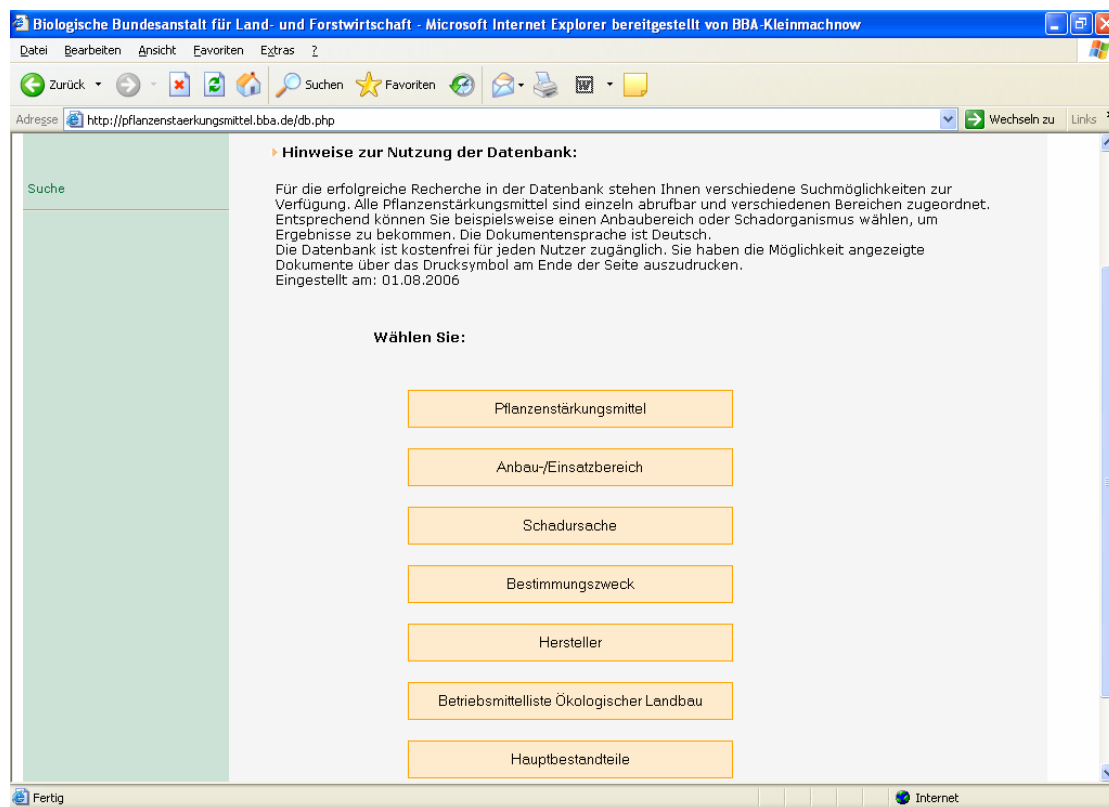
Biologische Bundesanstalt für Land- und Forstwirtschaft - Microsoft Internet Explorer bereitgestellt von BBA-Kleinmachnow

Datei Bearbeiten Ansicht Favoriten Extras ?

Zurück Suchen Favoriten

Adresse http://pflanzenstaerkungsmittel.bba.de/db.php Wechseln zu Links

Suche

Hinweise zur Nutzung der Datenbank:

Für die erfolgreiche Recherche in der Datenbank stehen Ihnen verschiedene Suchmöglichkeiten zur Verfügung. Alle Pflanzenstärkungsmittel sind einzeln abrufbar und verschiedenen Bereichen zugeordnet. Entsprechend können Sie beispielsweise einen Anbaubereich oder Schadorganismus wählen, um Ergebnisse zu bekommen. Die Dokumentensprache ist Deutsch.
Die Datenbank ist kostenfrei für jeden Nutzer zugänglich. Sie haben die Möglichkeit angezeigte Dokumente über das Drucksymbol am Ende der Seite auszudrucken.
Eingestellt am: 01.08.2006

Wählen Sie:

Pflanzenstärkungsmittel

Anbau-/Einsatzbereich

Schadursache

Bestimmungszweck

Hersteller

Betriebsmittelliste Ökologischer Landbau

Hauptbestandteile

Fertig

Internet